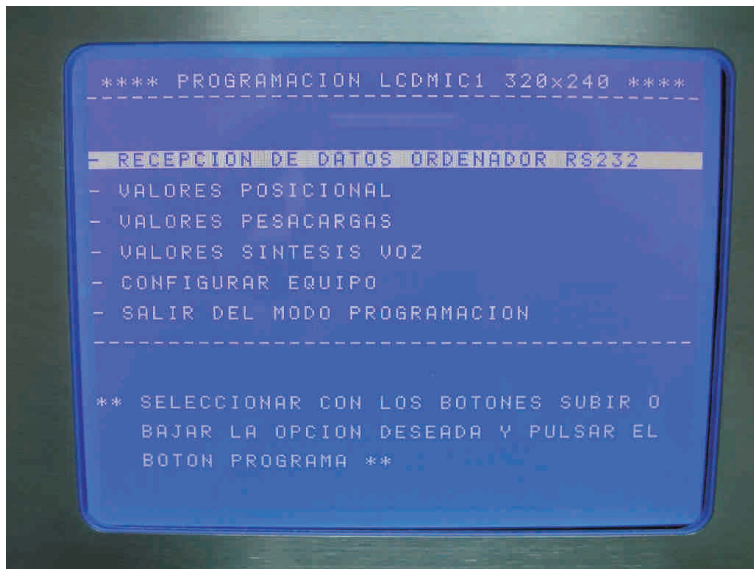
**** PROGRAMACION LCDMIC1 320x240 ****

- RECEPCION DE DATOS ORDENADOR RS232
- VALORES POSICIONAL
- VALORES PESACARGAS
- VALORES SINTESIS VOZ
- CONFIGURAR EQUIPO
- SALIR DEL MODO PROGRAMACION

** SELECCIONAR CON LOS BOTONES SUBIR O BAJAR LA OPCION DESEADA Y PULSAR EL BOTON PROGRAMA **